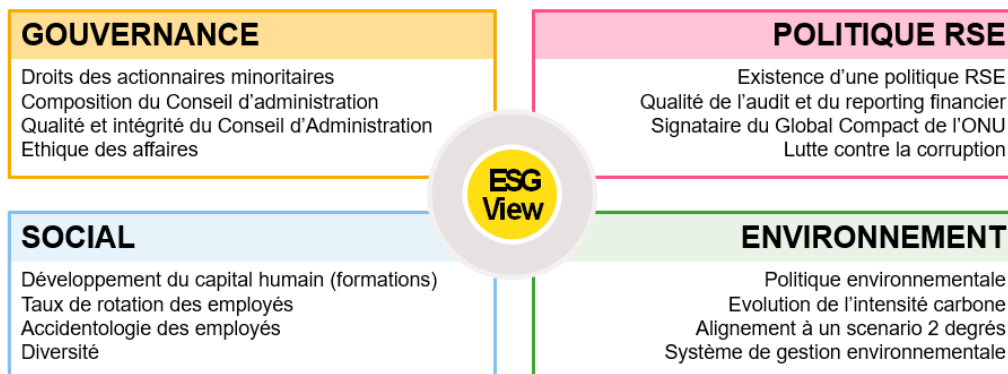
GOUVERNANCE

Droits des actionnaires minoritaires
Composition du Conseil d'administration
Qualité et intégrité du Conseil d'Administration
Ethique des affaires

POLITIQUE RSE

Existence d'une politique RSE
Qualité de l'audit et du reporting financier
Signataire du Global Compact de l'ONU
Lutte contre la corruption

ESG View

SOCIAL

Développement du capital humain (formations)
Taux de rotation des employés
Accidentologie des employés
Diversité

ENVIRONNEMENT

Politique environnementale
Evolution de l'intensité carbone
Alignement à un scenario 2 degrés
Système de gestion environnementale